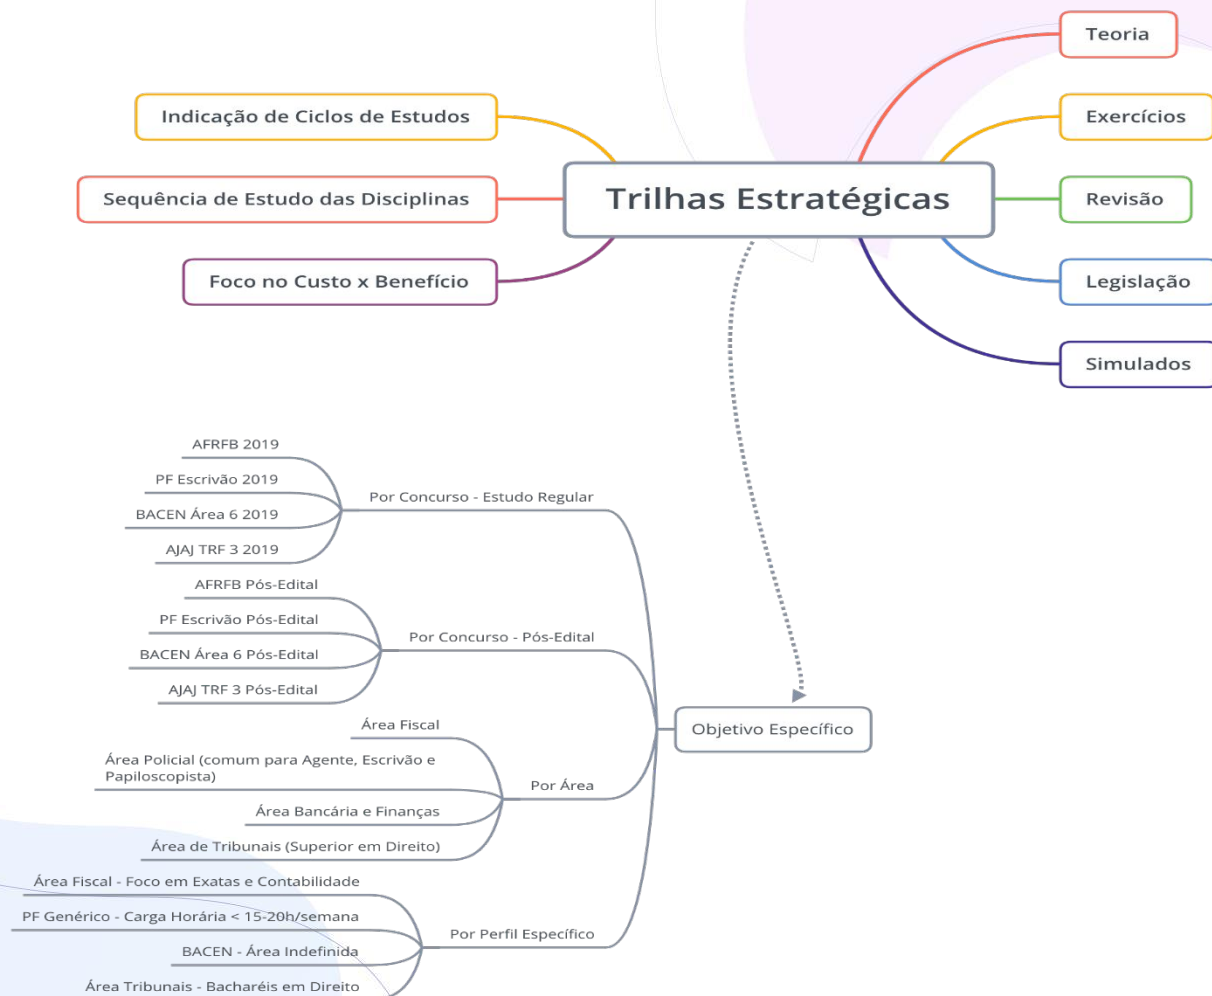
Trilhas Estratégicas

Indicação de Ciclos de Estudos

Sequência de Estudo das Disciplinas

Foco no Custo x Benefício

Teoria

Exercícios

Revisão

Legislação

Simulados

Objetivo Específico

Por Concurso - Estudo Regular

AFRFB 2019

PF Escrivão 2019

BACEN Área 6 2019

AJAJ TRF 3 2019

Por Concurso - Pós-Edital

AFRFB Pós-Edital

PF Escrivão Pós-Edital

BACEN Área 6 Pós-Edital

AJAJ TRF 3 Pós-Edital

Por Área

Área Fiscal

Área Policial (comum para Agente, Escrivão e Papiloscopista)

Área Bancária e Finanças

Área de Tribunais (Superior em Direito)

Por Perfil Específico

Área Fiscal - Foco em Exatas e Contabilidade

PF Genérico - Carga Horária < 15-20h/semana

BACEN - Área Indefinida

Área Tribunais - Bacharéis em Direito